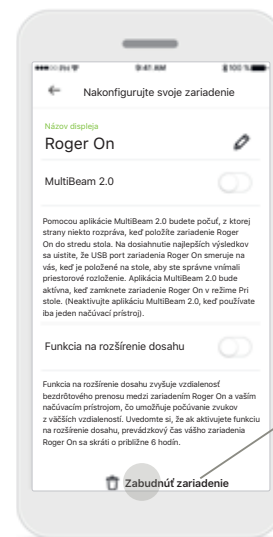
9:41 AM 100 %

Nakonfigurujte svoje zariadenie

Názov displeja

Roger On

MultiBeam 2.0

Pomocou aplikácie MultiBeam 2.0 budete počuť, z ktorej strany niekto rozpráva, keď položíte zariadenie Roger On do stredu stola. Na dosiahnutie najlepších výsledkov sa uistite, že USB port zariadenia Roger On smeruje na vás, keď je položené na stole, aby ste správne vnímali priestorové rozloženie. Aplikácia MultiBeam 2.0 bude aktívna, keď zamknete zariadenie Roger On v režime Pri stole. (Neaktivujte aplikáciu MultiBeam 2.0, keď používate iba jeden načúvací prístroj).

Funkcia na rozšírenie dosahu

Funkcia na rozšírenie dosahu zvyšuje vzdialenosť bezdrôtového prenosu medzi zariadením Roger On a vaším načúvacím prístrojom, čo umožňuje počúvanie zvukov z väčších vzdialeností. Uvedomte si, že ak aktivujete funkciu na rozšírenie dosahu, prevádzkový čas vášho zariadenia Roger On sa skráti o približne 6 hodín.

Zabudnúť zariadenie